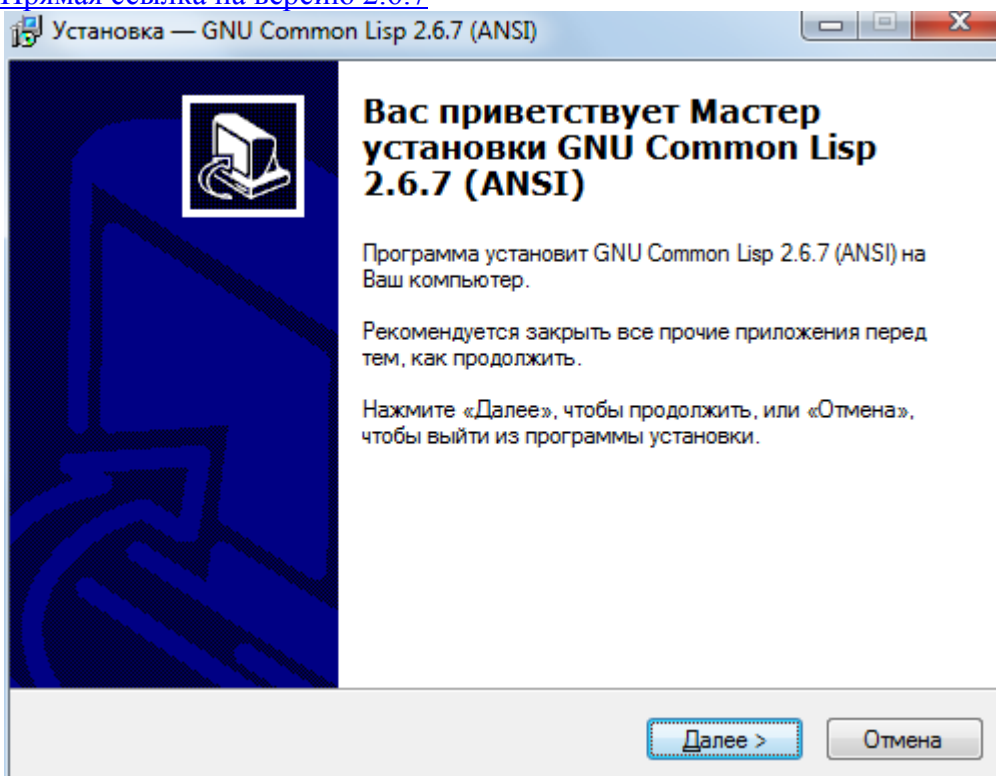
Прямая ссылка на версию 2.6.7

Установка — GNU Common Lisp 2.6.7 (ANSI)

Вас приветствует Мастер установки GNU Common Lisp 2.6.7 (ANSI)

Программа установит GNU Common Lisp 2.6.7 (ANSI) на Ваш компьютер.

Рекомендуется закрыть все прочие приложения перед тем, как продолжить.

Нажмите «Далее», чтобы продолжить, или «Отмена», чтобы выйти из программы установки.

Далее >

Отмена